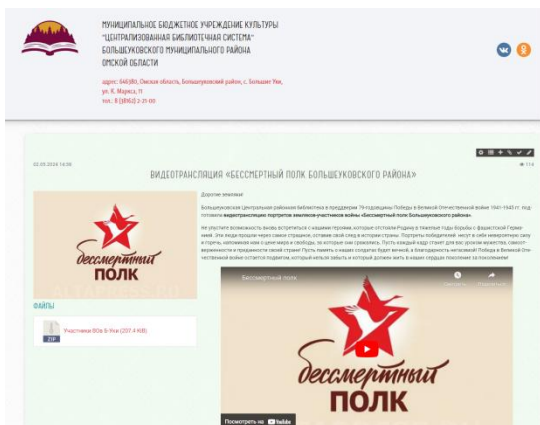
МУНИЦИПАЛЬНОЕ БЮДЖЕТНОЕ УЧРЕЖДЕНИЕ КУЛЬТУРЫ "ЦЕНТРАЛИЗОВАННАЯ БИБЛИОТЕЧНАЯ СИСТЕМА" БОЛЬШЕУКОВСКОГО МУНИЦИПАЛЬНОГО РАЙОНА ОМСКОЙ ОБЛАСТИ

адрес: 646380, Омская область, Большеуковский район, с. Большие Уки, ул. К. Маркса, 11
тел.: 8 (38162) 2-21-00

02.05.2024 14:58

114

ВИДЕОТРАНСЛЯЦИЯ «БЕССМЕРТНЫЙ ПОЛК БОЛЬШЕУКОВСКОГО РАЙОНА»

Дорогие земляки!

Большеуковская Центральная районная библиотека в преддверии 79-годовщины Победы в Великой Отечественной войне 1941–1945 гг. подготовила **видеотрансляцию портретов земляков-участников войны «Бессмертный полк Большеуковского района».**

Не упустите возможность вновь встретиться с нашими героями, которые отстояли Родину в тяжелые годы борьбы с фашистской Германией. Эти люди прошли через самое страшное, оставив свой след в истории страны. Портреты победителей несут в себе невероятную силу и горечь, напоминая нам о цене мира и свободы, за которые они сражались. Пусть каждый кадр станет для вас уроком мужества, самоотверженности и преданности своей стране! Пусть память о наших солдатах будет вечной, а благодарность негасимой! Победа в Великой Отечественной войне остается подвигом, который нельзя забыть и который должен жить в наших сердцах поколение за поколением!

бессмертный полк

ФАЙЛЫ

ZIP Участники ВОв Б-Уки (207.4 KB)

Бессмертный полк

Смотреть позже

Поделиться

бессмертный полк

Смотреть на YouTube